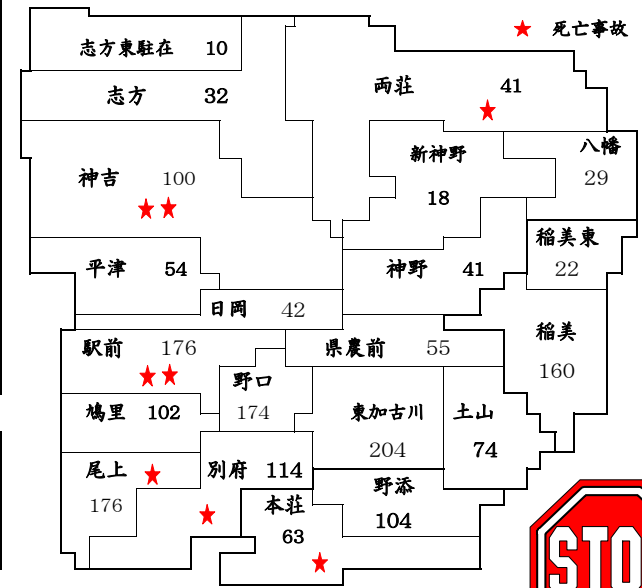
★ 死亡事故

志方東駐在 10

志方 32

両荘 41

新神野 18

八幡 29

神吉 100

稲美東 22

平津 54

神野 41

日岡 42

稲美 160

駅前 176

県農前 55

野口 174

鳩里 102

東加古川 204

土山 74

尾上 176

別府 114

野添 104

本荘 63

STO